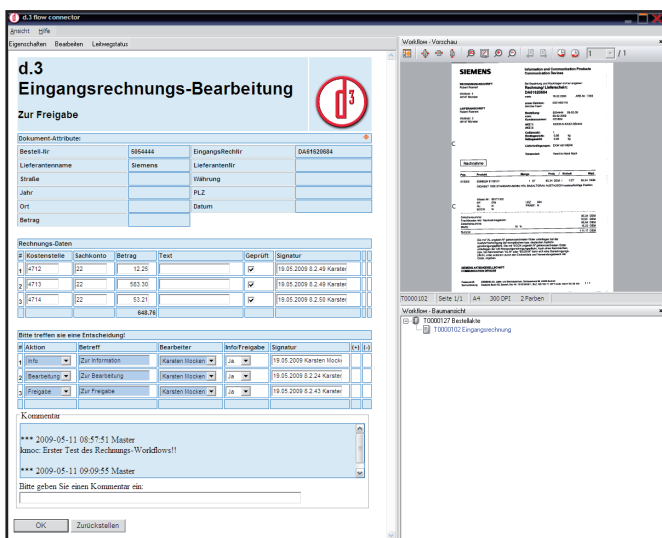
d.3 flow connector

Ansicht Hilfe

Eigenschaften Bearbeiten Laufwegstatus

d.3
Eingangsrechnungs-Bearbeitung
Zur Freigabe

Dokument-Attribute

| Bestell-Nr | 5054444 | EingangsRechNr | DA61620684 |
|---|---|---|---|
| Lieferantenname | Siemens | LieferantenNr | |
| Straße | | Währung | |
| Jahr | | PLZ | |
| Ort | | Datum | |
| Betrag | | | |

Rechnungs-Daten

| # | Kostenstelle | Sachkonto | Betrag | Text | Geprüft | Signatur |
|---|---|---|---|---|---|---|
| 1 | 4712 | 22 | 12.25 | | ☑ | 19.05.2009 8.2.49 Karster |
| 2 | 4713 | 22 | 583.30 | | ☑ | 19.05.2009 8.2.49 Karster |
| 3 | 4714 | 22 | 53.21 | | ☑ | 19.05.2009 8.2.50 Karster |
| | | | 648.76 | | | |

Bitte treffen sie eine Entscheidung!

| # | Aktion | Betreff | Bearbeiter | Info/Freigabe | Signatur | (+) | (-) |
|---|---|---|---|---|---|---|---|
| 1 | Info | Zur Information | Karsten Mockel | Ja | 19.05.2009 Karsten Mocki | | |
| 2 | Bearbeitung | Zur Bearbeitung | Karsten Mockel | Ja | 19.05.2009 8.2.24 Karster | | |
| 3 | Freigabe | Zur Freigabe | Karsten Mockel | Ja | 19.05.2009 8.2.43 Karster | | |

Kommentar

*** 2009-05-11 08:57:51 Master
kmoc: Erster Test des Rechnungs-Workflows!!

*** 2009-05-11 09:09:55 Master

Bitte geben Sie einen Kommentar ein:

OK Zurückstellen

Workflow - Vorschau

1 / 1

SIEMENS

Rechnung/ Lieferschein
DA61620684

Nachnahme

T0000102 Seite 1/1 A4 300 DPI 2 Farben

Workflow - Baumansicht

T0000127 Bestellakte
T0000102 Eingangsrechnung